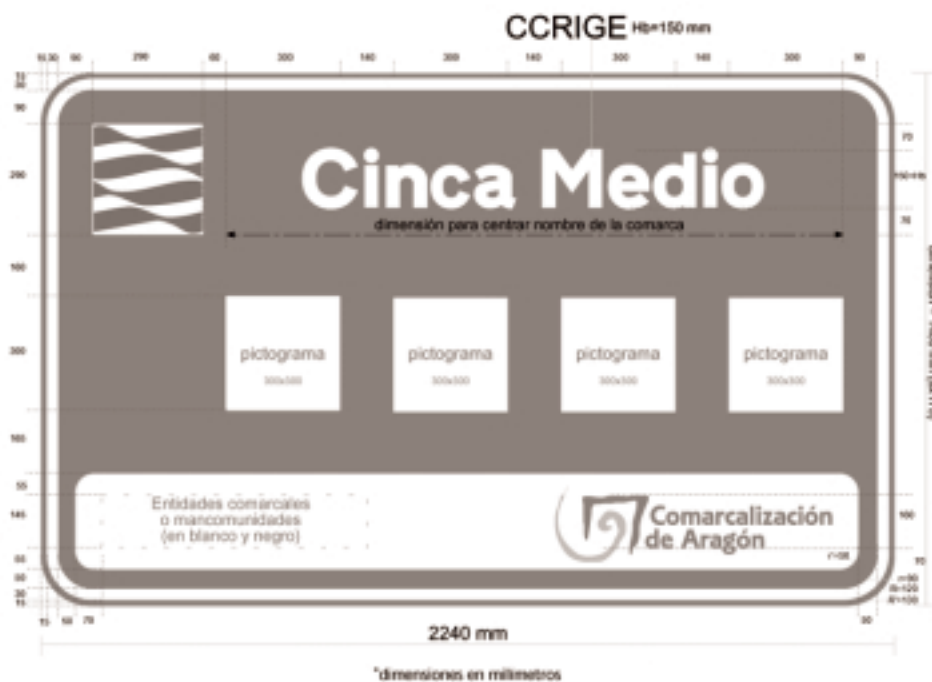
CCRIGE Hb=150 mm

15 30 90 290 80 300 140 300 140 300 140 300 90

Cinca Medio

dimensión para centrar nombre de la comarca

pictograma
300x300

pictograma
300x300

pictograma
300x300

pictograma
300x300

Entidades comarcales
o mancomunidades
(en blanco y negro)

Comarcalización
de Aragón

2240 mm

*dimensiones en milímetros